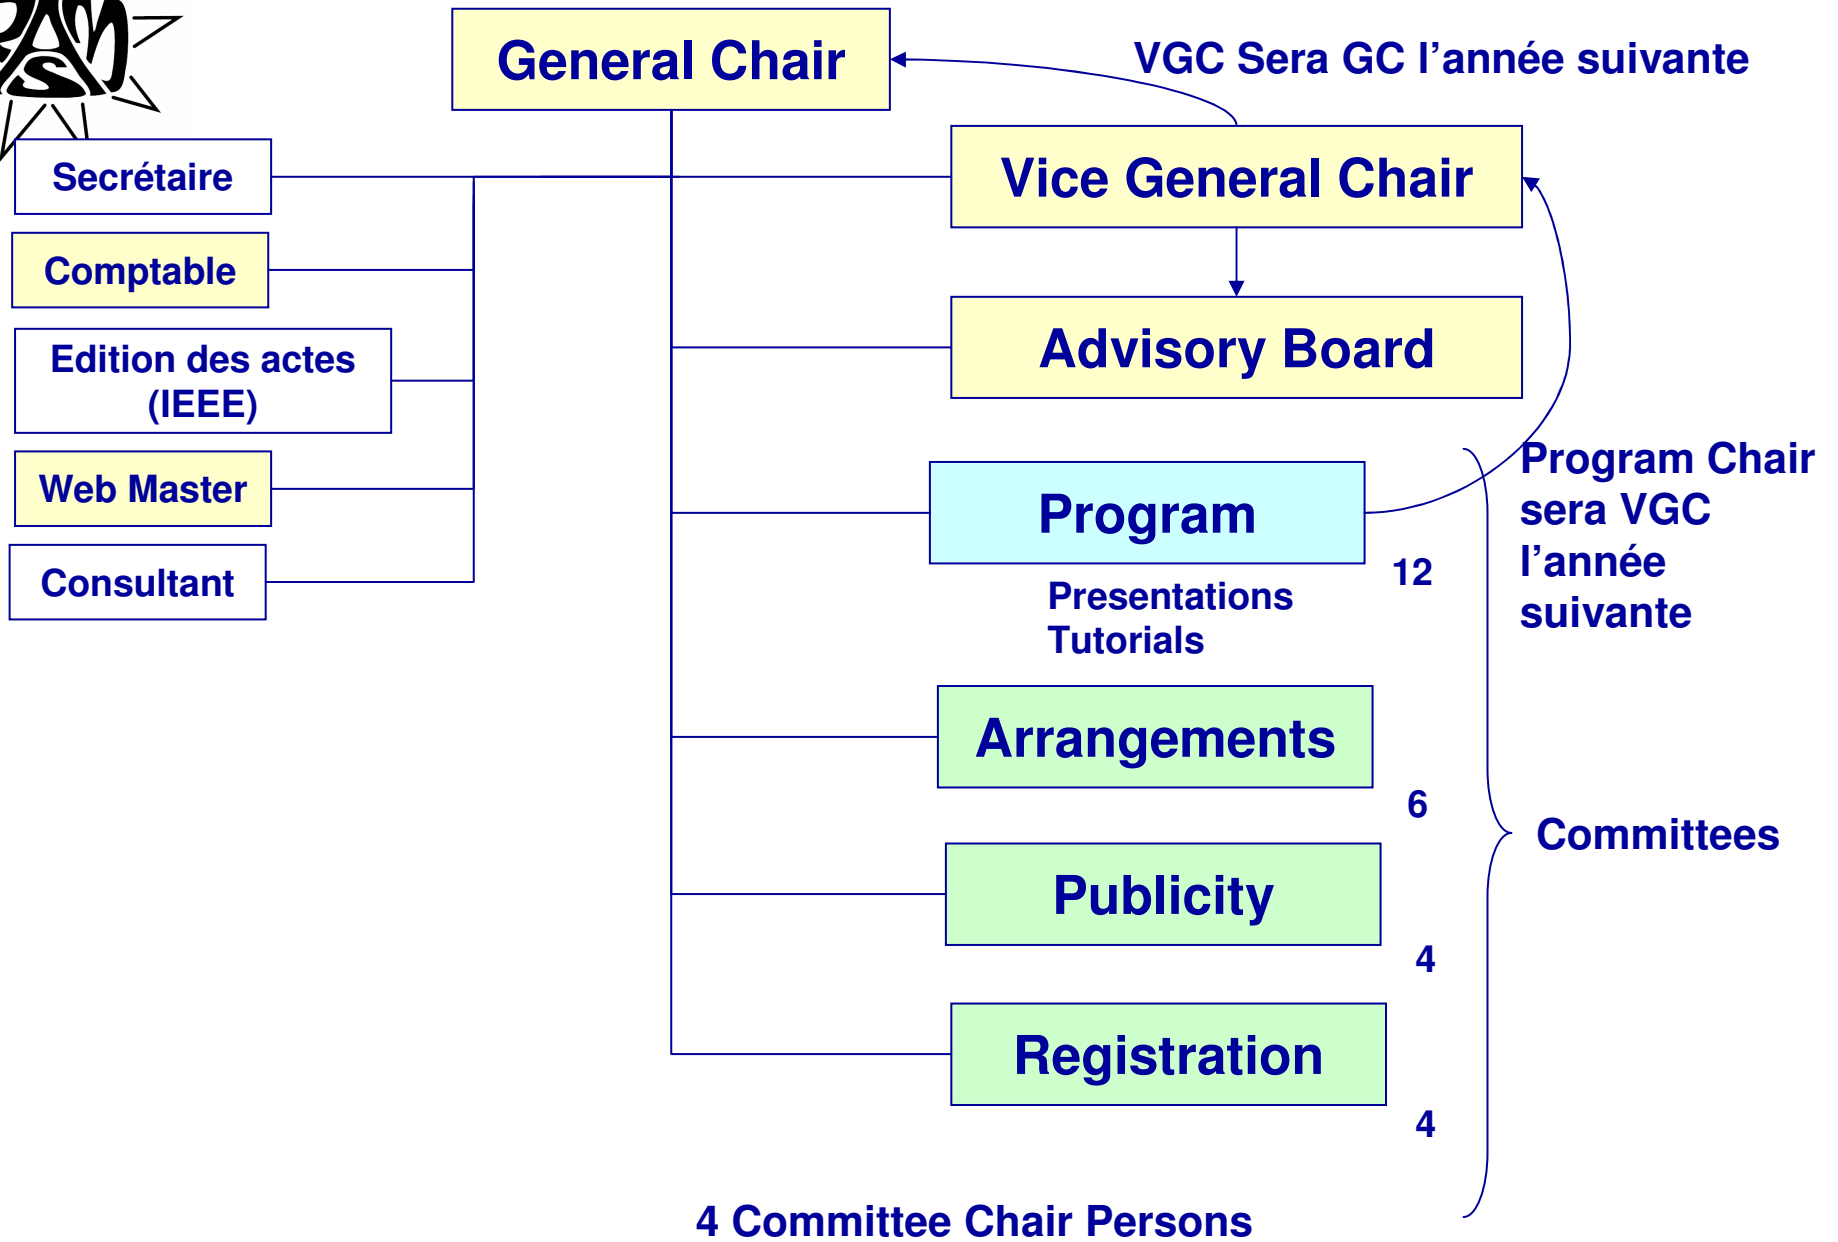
General Chair

VGC Sera GC l’année suivante

Secrétaire

Vice General Chair

Comptable

Advisory Board

Edition des actes (IEEE)

Web Master

Program

Program Chair sera VGC l’année suivante

Consultant

12

Presentations
Tutorials

Arrangements

6

Committees

Publicity

4

Registration

4

4 Committee Chair Persons